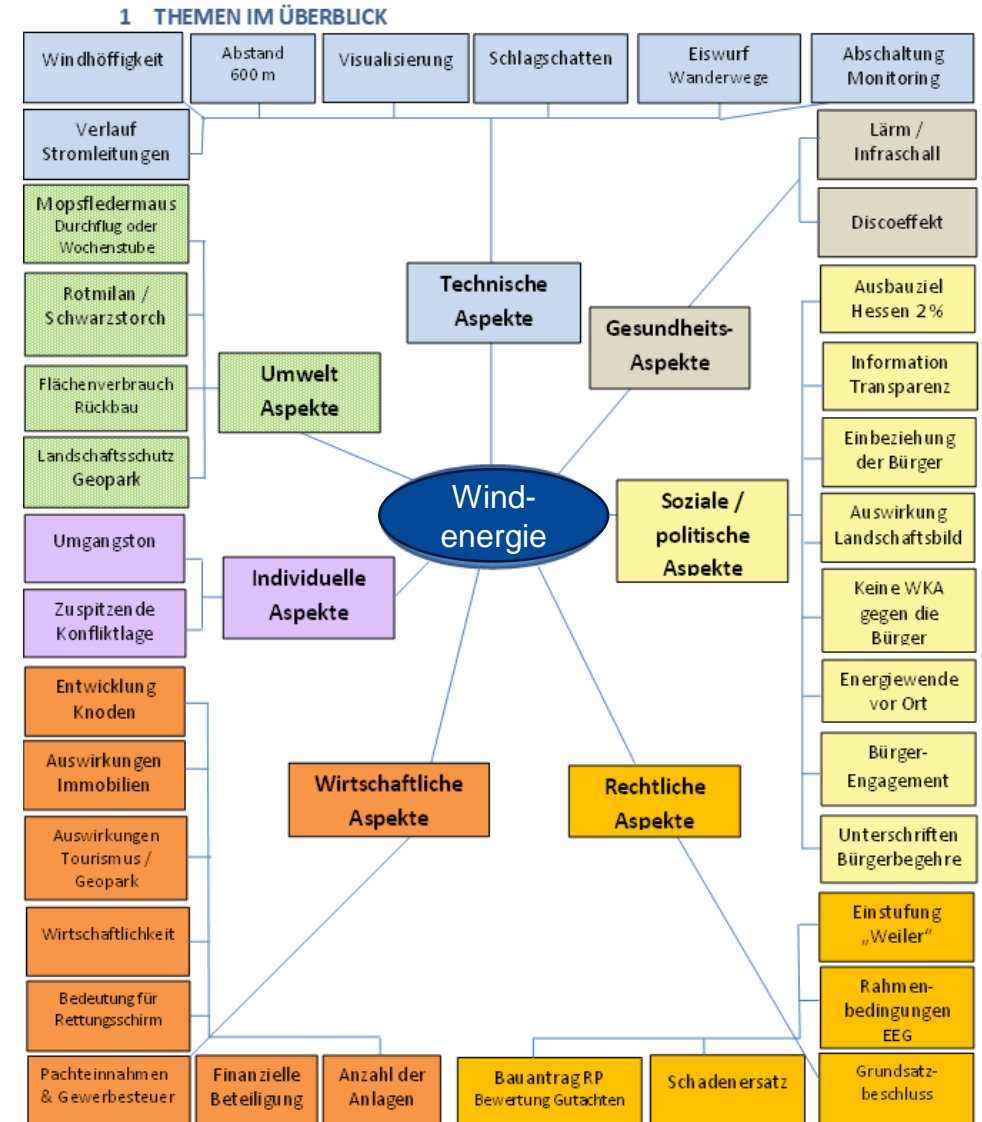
1 THEMEN IM ÜBERBLICK

Windhöffigkeit

Abstand 600 m

Visualisierung

Schlagschatten

Eiswurf Wanderwege

Abschaltung Monitoring

Verlauf Stromleitungen

Lärm / Infraschall

Discoeffekt

Mopsfledermaus Durchflug oder Wochenstube

Rotmilan / Schwarzstorch

Flächenverbrauch Rückbau

Landschaftsschutz Geopark

Technische Aspekte

Gesundheits-Aspekte

Umwelt Aspekte

Ausbauziel Hessen 2%

Information Transparenz

Einbeziehung der Bürger

Wind-energie

Soziale / politische Aspekte

Auswirkung Landschaftsbild

Umgangston

Zuspitzende Konfliktlage

Individuelle Aspekte

Keine WKA gegen die Bürger

Energiewende vor Ort

Entwicklung Knoden

Auswirkungen Immobilien

Bürger-Engagement

Wirtschaftliche Aspekte

Rechtliche Aspekte

Auswirkungen Tourismus / Geopark

Unterschriften Bürgerbegehre

Wirtschaftlichkeit

Einstufung „Weiler"

Bedeutung für Rettungsschirm

Rahmen-bedingungen EEG

Pachteinnahmen & Gewerbesteuer

Finanzielle Beteiligung

Anzahl der Anlagen

Bauantrag RP Bewertung Gutachten

Schadenersatz

Grundsatz-beschluss